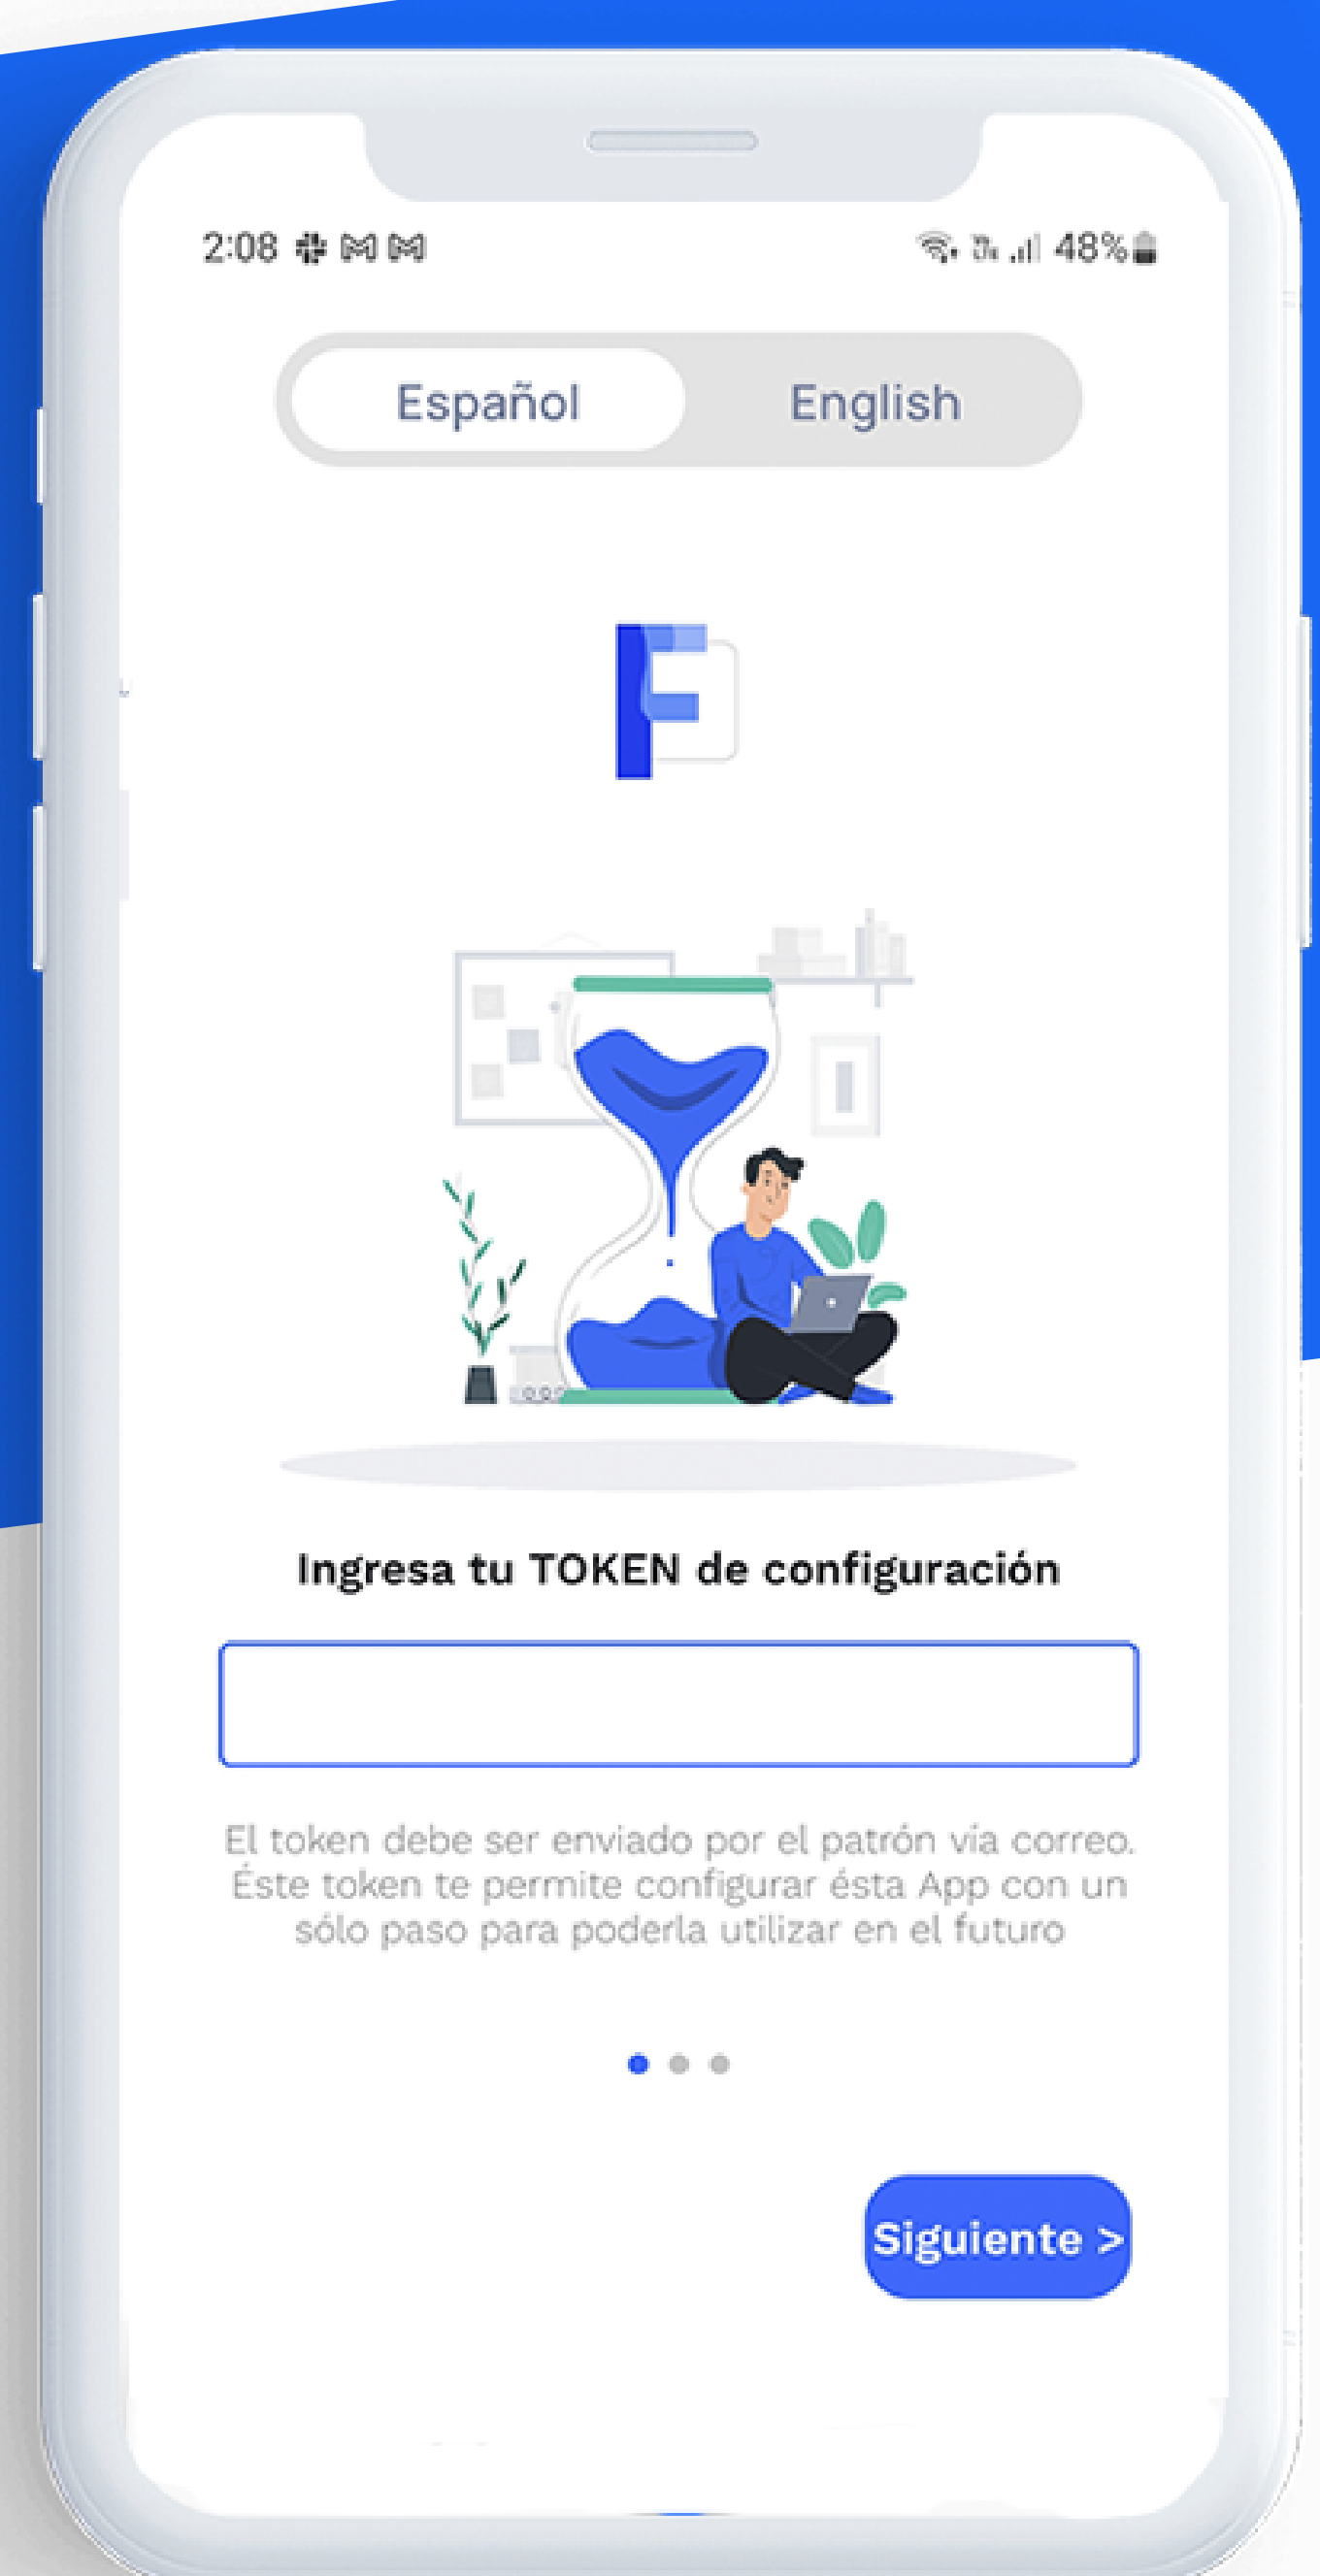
2:08

48%

Español English

Ingresa tu TOKEN de configuración

El token debe ser enviado por el patrón via correo. Éste token te permite configurar ésta App con un sólo paso para poderla utilizar en el futuro

Siguiente >